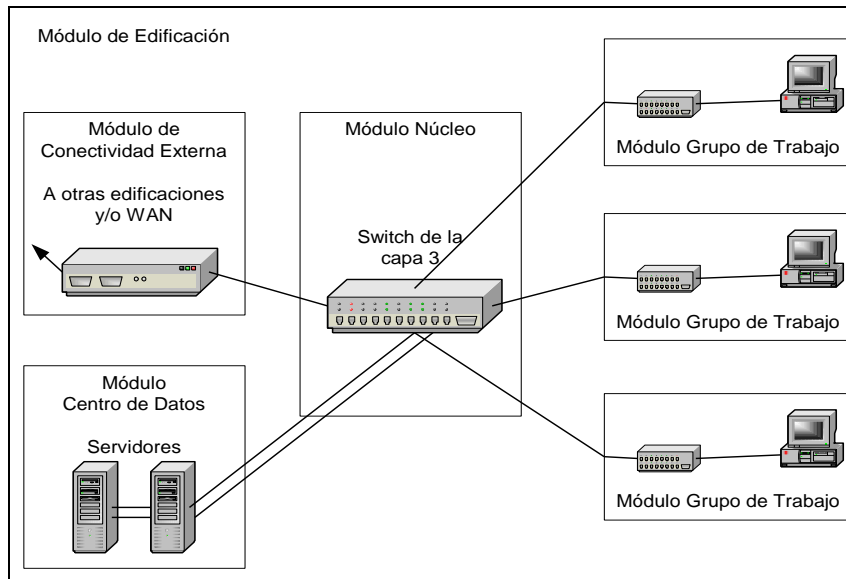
Módulo de Edificación

Módulo de Conectividad Externa

A otras edificaciones y/o WAN

Módulo Núcleo

Switch de la capa 3

Módulo Centro de Datos

Servidores

Módulo Grupo de Trabajo

Módulo Grupo de Trabajo

Módulo Grupo de Trabajo